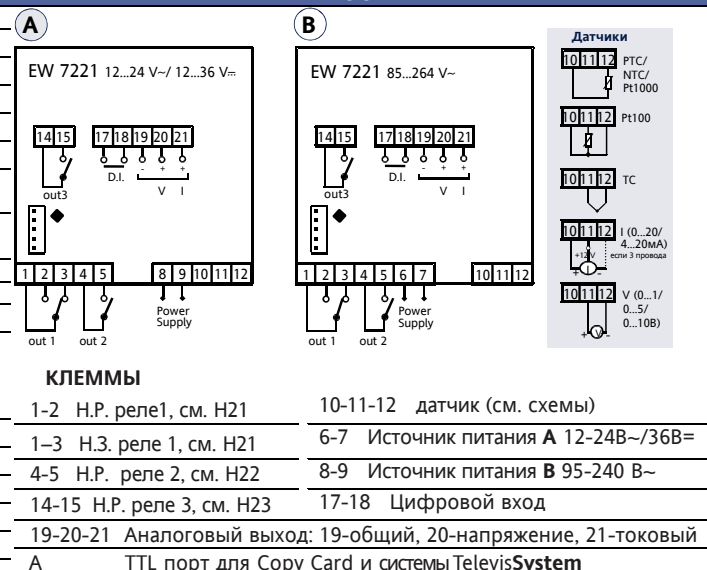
A

EW 7221 12...24 V~/ 12...36 V⎓

14 15 17 18 19 20 21

out3

D.I.

- + +

V I

1 2 3 4 5 8 9 10 11 12

out 1 out 2

Power Supply

B

EW 7221 85...264 V~

14 15 17 18 19 20 21

out3

D.I.

- + +

V I

1 2 3 4 5 6 7 10 11 12

out 1 out 2

Power Supply

Датчики

10 11 12 PTC/ NTC/ Pt1000

10 11 12 Pt100

10 11 12 TC

10 11 12 I (0...20/ 4...20mA)

+12V

если 3 провода

10 11 12 V (0...1/ 0...5/ 0...10B)

КЛЕММЫ

| | |
|---|---|
| 1-2 Н.Р. реле1, см. H21 | 10-11-12 датчик (см. схемы) |
| 1–3 Н.З. реле 1, см. H21 | 6-7 Источник питания **A** 12-24В~/36В= |
| 4-5 Н.Р. реле 2, см. H22 | 8-9 Источник питания **B** 95-240 В~ |
| 14-15 Н.Р. реле 3, см. H23 | 17-18 Цифровой вход |

19-20-21 Аналоговый выход: 19-общий, 20-напряжение, 21-токовый

A TTL порт для Copy Card и системы Televis**System**